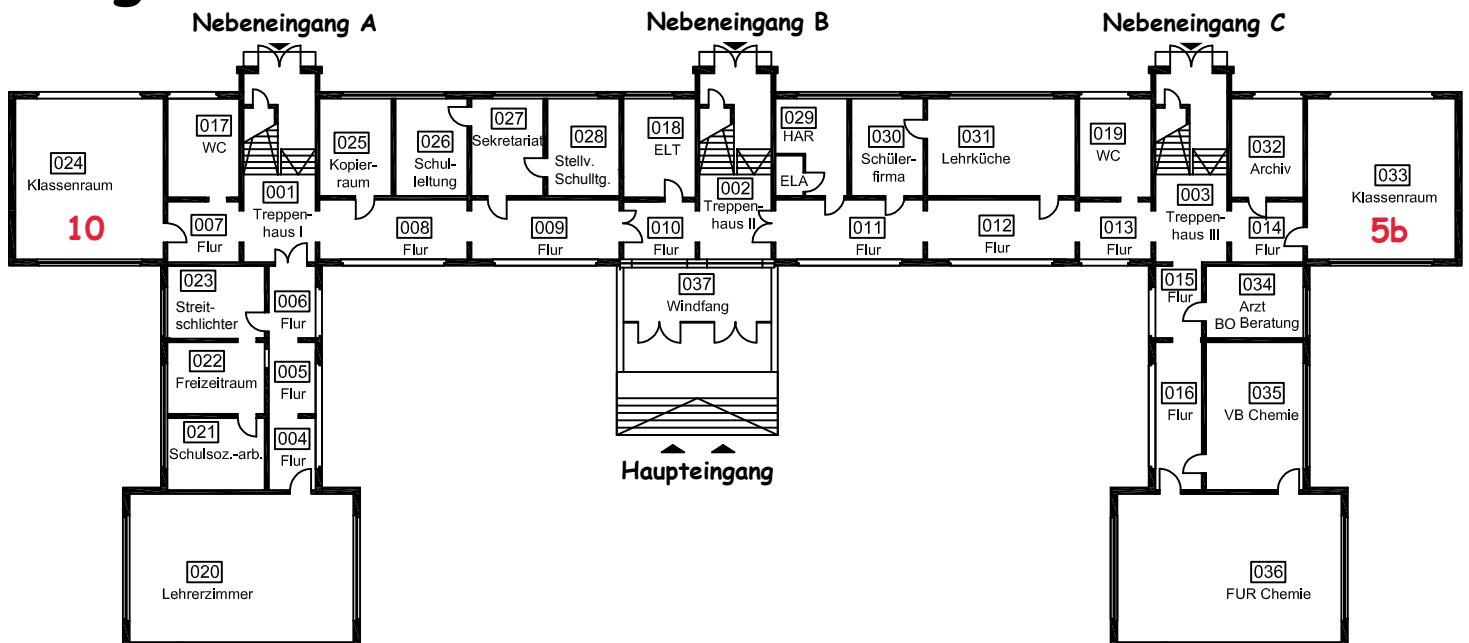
Nebeneingang A

Nebeneingang B

Nebeneingang C

024
Klassenraum
10

017
WC

001
Treppenhaus I

025
Kopierraum

026
Schulleitung

027
Sekretariat

028
Stellv. Schulltg.

018
ELT

002
Treppenhaus II

029
HAR

ELA

030
Schülerfirma

031
Lehrküche

019
WC

003
Treppenhaus III

032
Archiv

033
Klassenraum
5b

007
Flur

008
Flur

009
Flur

010
Flur

011
Flur

012
Flur

013
Flur

014
Flur

023
Streitschlichter

006
Flur

037
Windfang

015
Flur

034
Arzt
BO Beratung

022
Freizeitraum

005
Flur

016
Flur

035
VB Chemie

021
Schulsoz.-arb.

004
Flur

Haupteingang

020
Lehrerzimmer

036
FUR Chemie